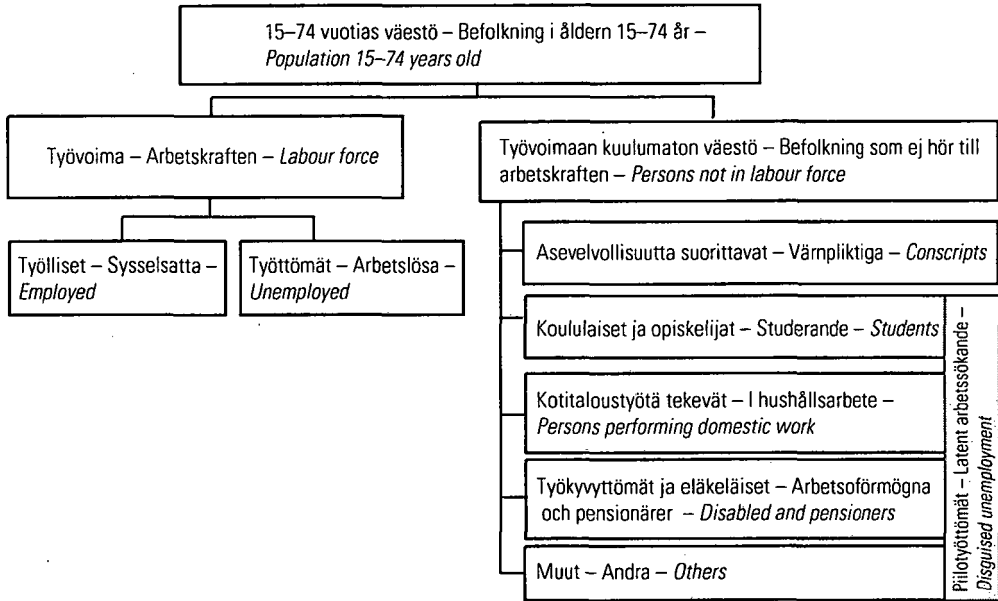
15–74 vuotias väestö – Befolkning i åldern 15–74 år – *Population 15–74 years old*

Työvoima – Arbetskraften – *Labour force*

Työlliset – Sysselsatta – *Employed*

Työttömät – Arbetslösa – *Unemployed*

Työvoimaan kuulumaton väestö – Befolkning som ej hör till arbetskraften – *Persons not in labour force*

Asevelvollisuutta suorittavat – Värnpliktiga – *Conscripts*

Koululaiset ja opiskelijat – Studerande – *Students*

Kotitaloustyötä tekevät – I hushållsarbete – *Persons performing domestic work*

Työkyvyttömät ja eläkeläiset – Arbetsoförmögna och pensionärer – *Disabled and pensioners*

Muut – Andra – *Others*

Piilotyöttömät – Latent arbetssökande – *Disguised unemployment*